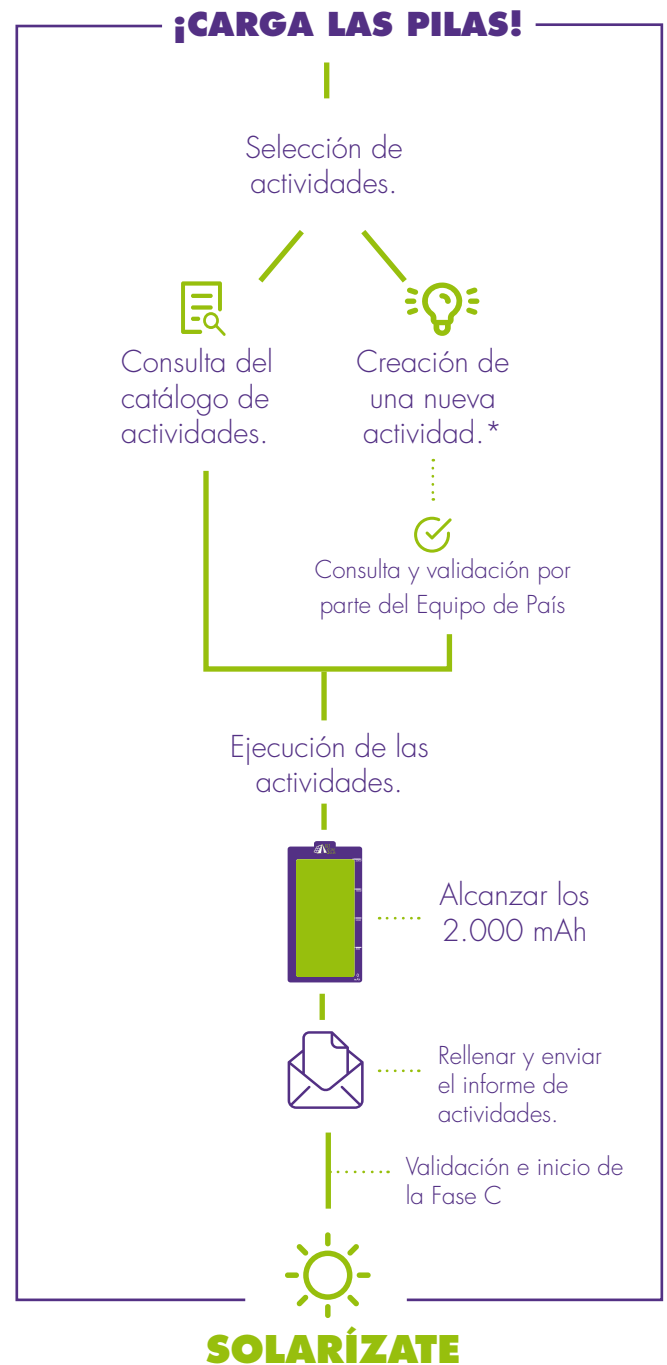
¡CARGA LAS PILAS!

Selección de actividades.

Consulta del catálogo de actividades.

Creación de una nueva actividad.*

Consulta y validación por parte del Equipo de País

Ejecución de las actividades.

Alcanzar los 2.000 mAh

Rellenar y enviar el informe de actividades.

Validación e inicio de la Fase C

SOLARÍZATE